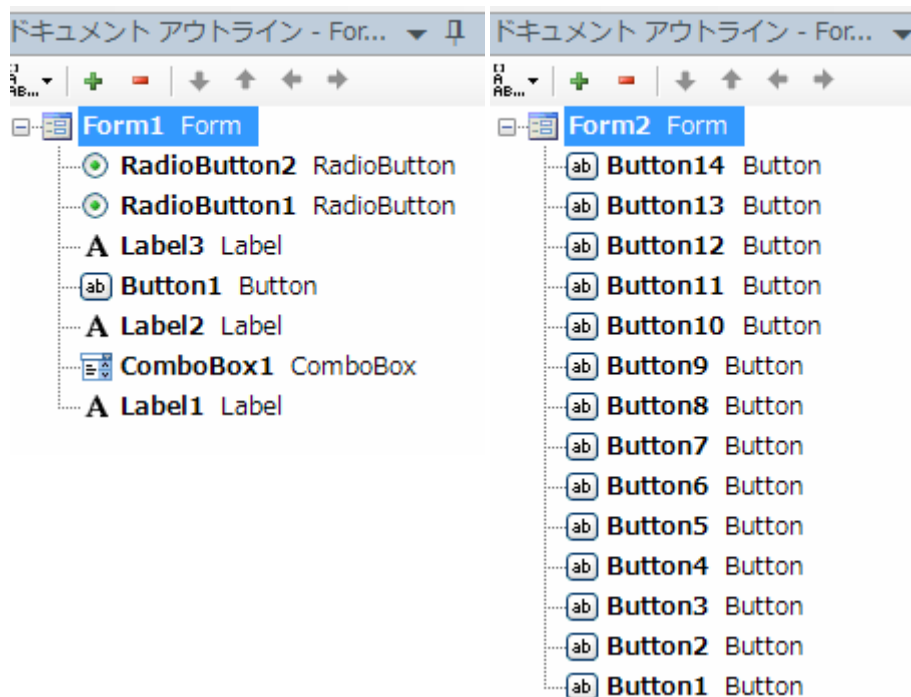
ドキュメント アウトライン - For...

Form1 Form
RadioButton2 RadioButton
RadioButton1 RadioButton
A Label3 Label
ab Button1 Button
A Label2 Label
ComboBox1 ComboBox
A Label1 Label

ドキュメント アウトライン - For...

Form2 Form
ab Button14 Button
ab Button13 Button
ab Button12 Button
ab Button11 Button
ab Button10 Button
ab Button9 Button
ab Button8 Button
ab Button7 Button
ab Button6 Button
ab Button5 Button
ab Button4 Button
ab Button3 Button
ab Button2 Button
ab Button1 Button